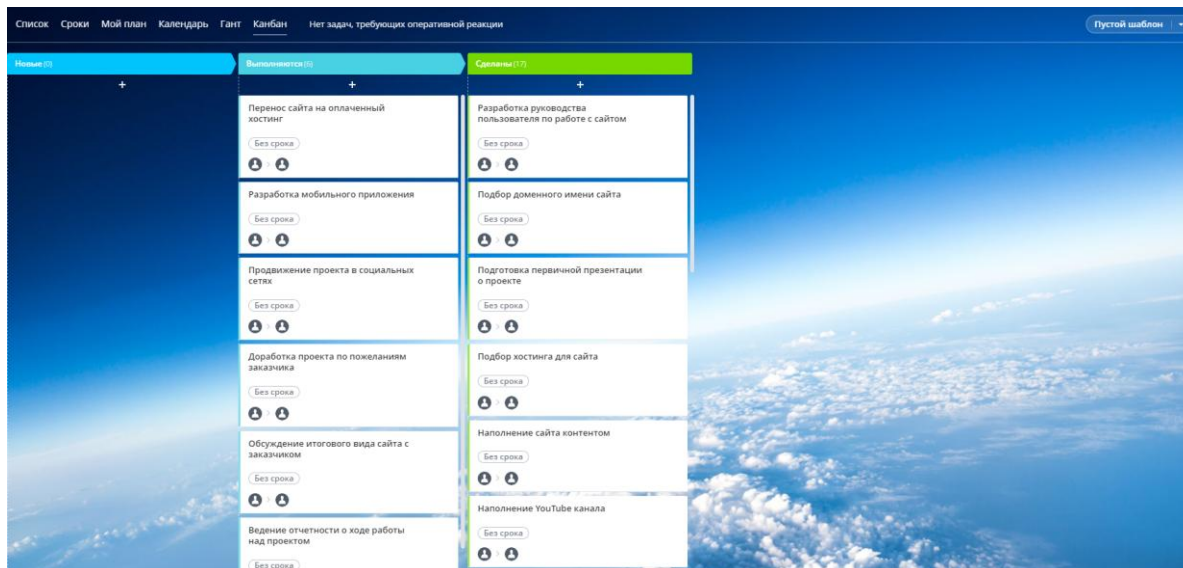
Список Сроки Мой план Календарь Гант Канбан Нет задач, требующих оперативной реакции

Пустой шаблон

Новые (0)

+

Выполняются (6)

+

Перенос сайта на оплаченный хостинг

Без срока

Разработка мобильного приложения

Без срока

Продвижение проекта в социальных сетях

Без срока

Доработка проекта по пожеланиям заказчика

Без срока

Обсуждение итогового вида сайта с заказчиком

Без срока

Ведение отчетности о ходе работы над проектом

Без срока

Сделаны (17)

+

Разработка руководства пользователя по работе с сайтом

Без срока

Подбор доменного имени сайта

Без срока

Подготовка первичной презентации о проекте

Без срока

Подбор хостинга для сайта

Без срока

Наполнение сайта контентом

Без срока

Наполнение YouTube канала

Без срока